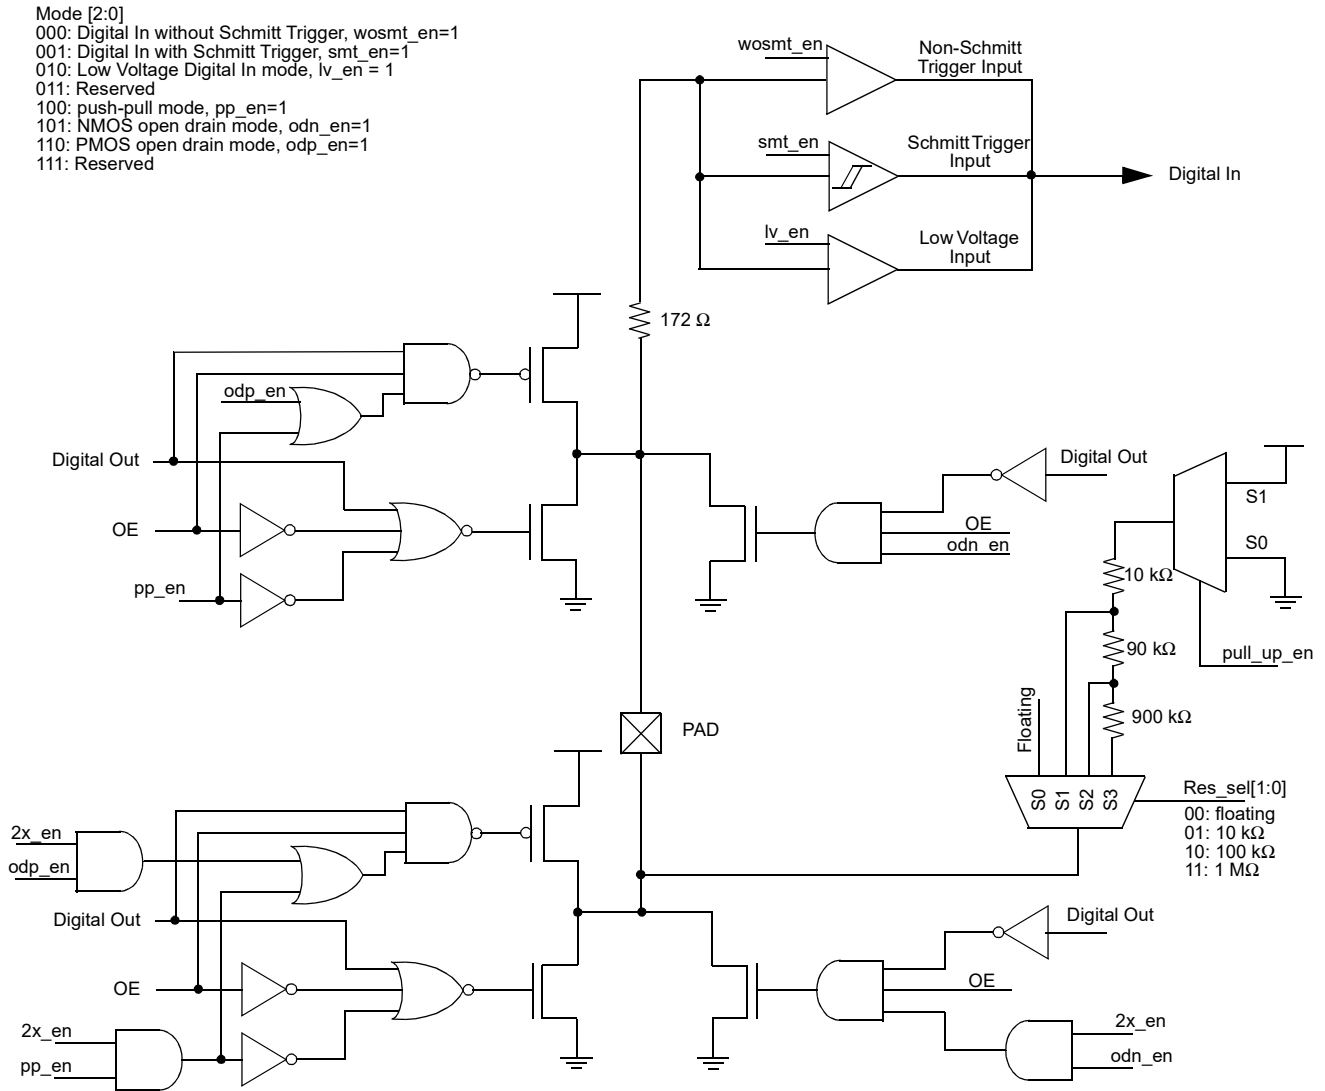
Mode [2:0]
000: Digital In without Schmitt Trigger, wosmt_en=1
001: Digital In with Schmitt Trigger, smt_en=1
010: Low Voltage Digital In mode, lv_en = 1
011: Reserved
100: push-pull mode, pp_en=1
101: NMOS open drain mode, odn_en=1
110: PMOS open drain mode, odp_en=1
111: Reserved

wosmt_en
Non-Schmitt Trigger Input
smt_en
Schmitt Trigger Input
Digital In
lv_en
Low Voltage Input

172 Ω
odp_en
Digital Out
OE
pp_en
Digital Out
OE
odn_en
S1
S0
10 kΩ
90 kΩ
900 kΩ
pull_up_en
Floating
PAD
S0 S1 S2 S3
Res_sel[1:0]
00: floating
01: 10 kΩ
10: 100 kΩ
11: 1 MΩ

2x_en
odp_en
Digital Out
OE
2x_en
pp_en
Digital Out
OE
2x_en
odn_en